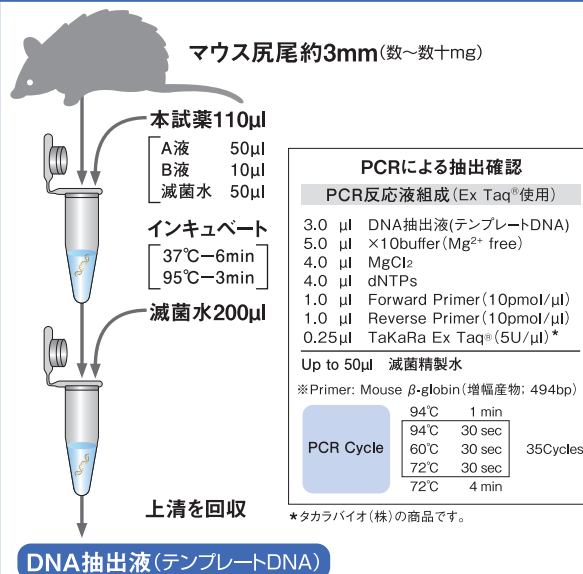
マウス尻尾約3mm(数~数十mg)

本試薬110µl
A液 50µl
B液 10µl
滅菌水 50µl

インキュベート
37℃—6min
95℃—3min

滅菌水200µl

上清を回収

DNA抽出液(テンプレートDNA)

PCRによる抽出確認

PCR反応液組成(Ex Taq®使用)

| | | |
|---|---|---|
| 3.0 | µl | DNA抽出液(テンプレートDNA) |
| 5.0 | µl | ×10buffer($Mg^{2+}$ free) |
| 4.0 | µl | $MgCl_2$ |
| 4.0 | µl | dNTPs |
| 1.0 | µl | Forward Primer(10pmol/µl) |
| 1.0 | µl | Reverse Primer(10pmol/µl) |
| 0.25 | µl | TaKaRa Ex Taq®(5U/µl)* |

Up to 50µl 滅菌精製水

※Primer: Mouse $\beta$-globin(増幅産物; 494bp)

PCR Cycle
| | | |
|---|---|---|
| 94℃ | 1 min | |
| 94℃ | 30 sec | 35Cycles |
| 60℃ | 30 sec | |
| 72℃ | 30 sec | |
| 72℃ | 4 min | |

*タカラバイオ(株)の商品です。